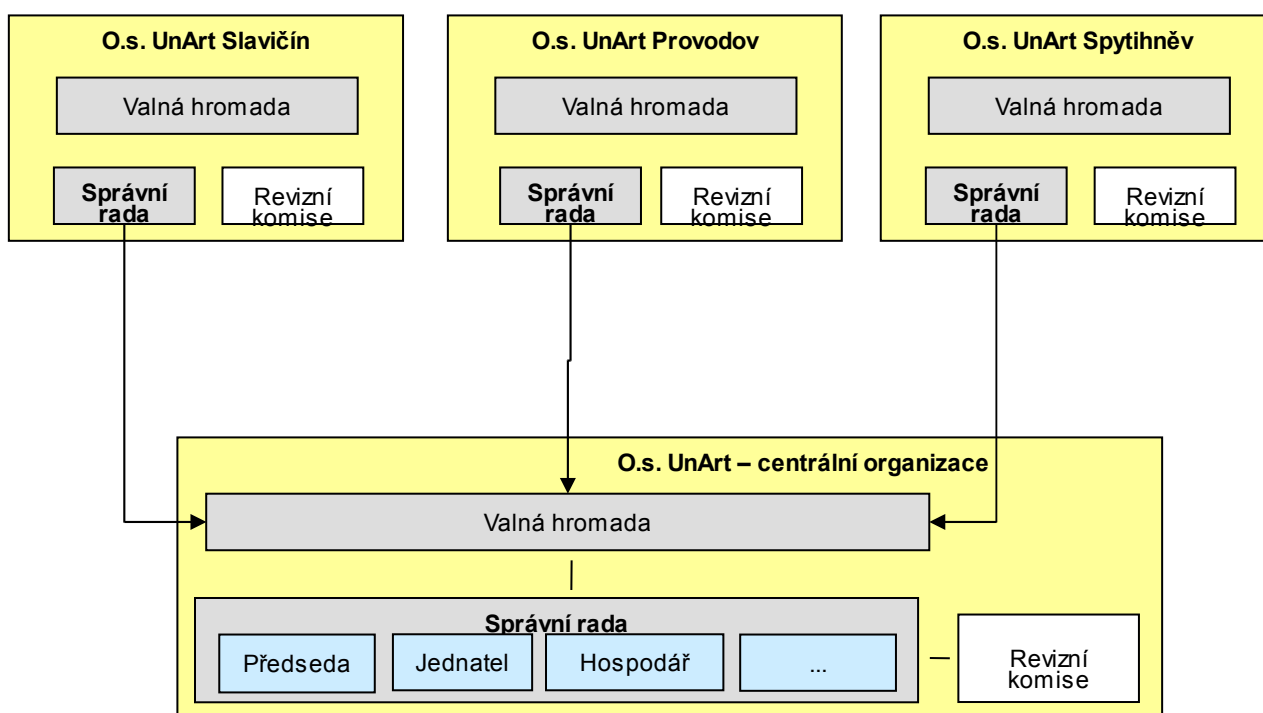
O.s. UnArt Slavičín

Valná hromada

Správní rada

Revizní komise

O.s. UnArt Provodov

Valná hromada

Správní rada

Revizní komise

O.s. UnArt Spytihněv

Valná hromada

Správní rada

Revizní komise

O.s. UnArt – centrální organizace

Valná hromada

Správní rada

Předseda

Jednatel

Hospodář

...

Revizní komise